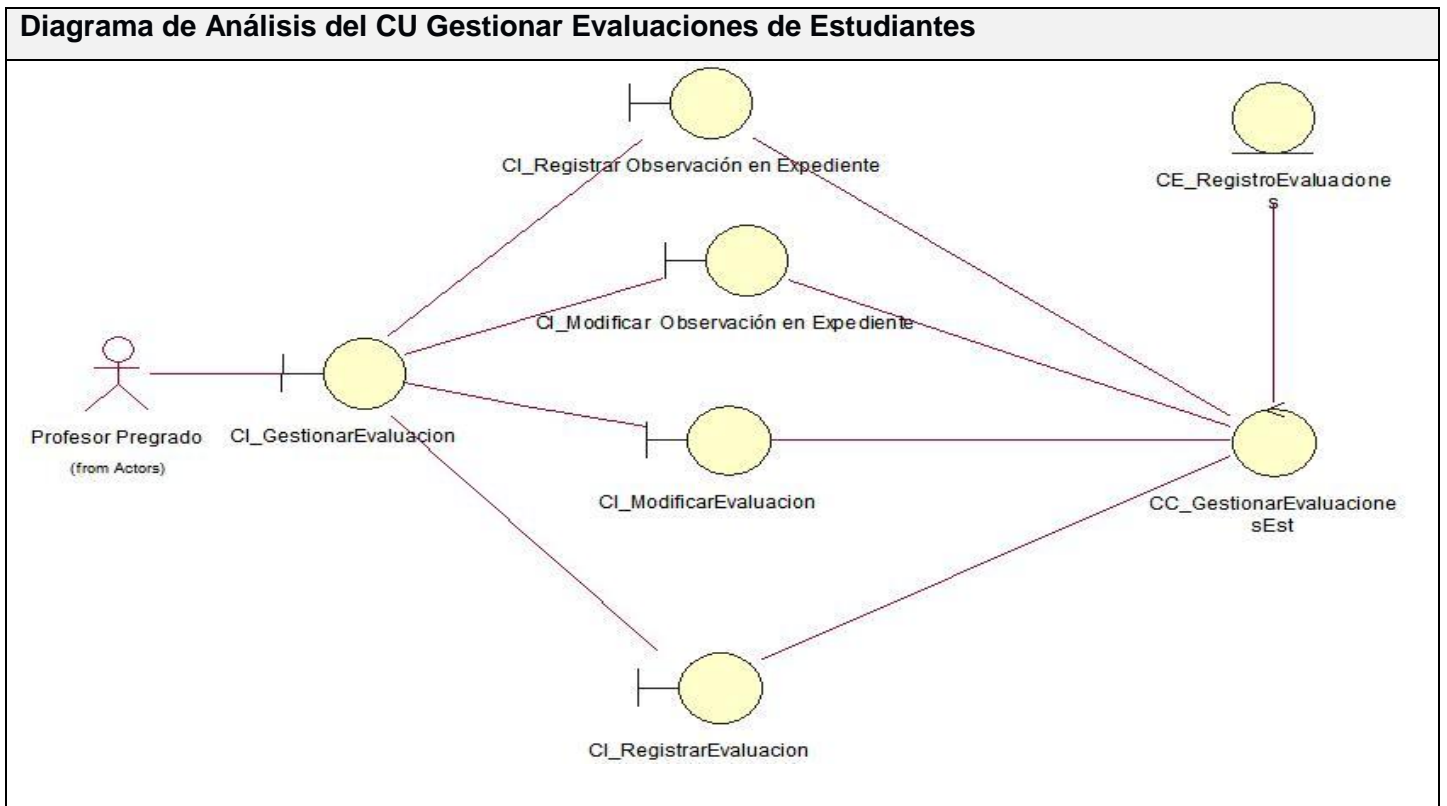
Diagrama de Análisis del CU Gestionar Evaluaciones de Estudiantes

CI_Registrar Observación en Expediente

CE_RegistroEvaluaciones

CI_Modificar Observación en Expediente

Profesor Pregrado
(from Actors)

CI_GestionarEvaluacion

CI_ModificarEvaluacion

CC_GestionarEvaluacionesEst

CI_RegistrarEvaluacion